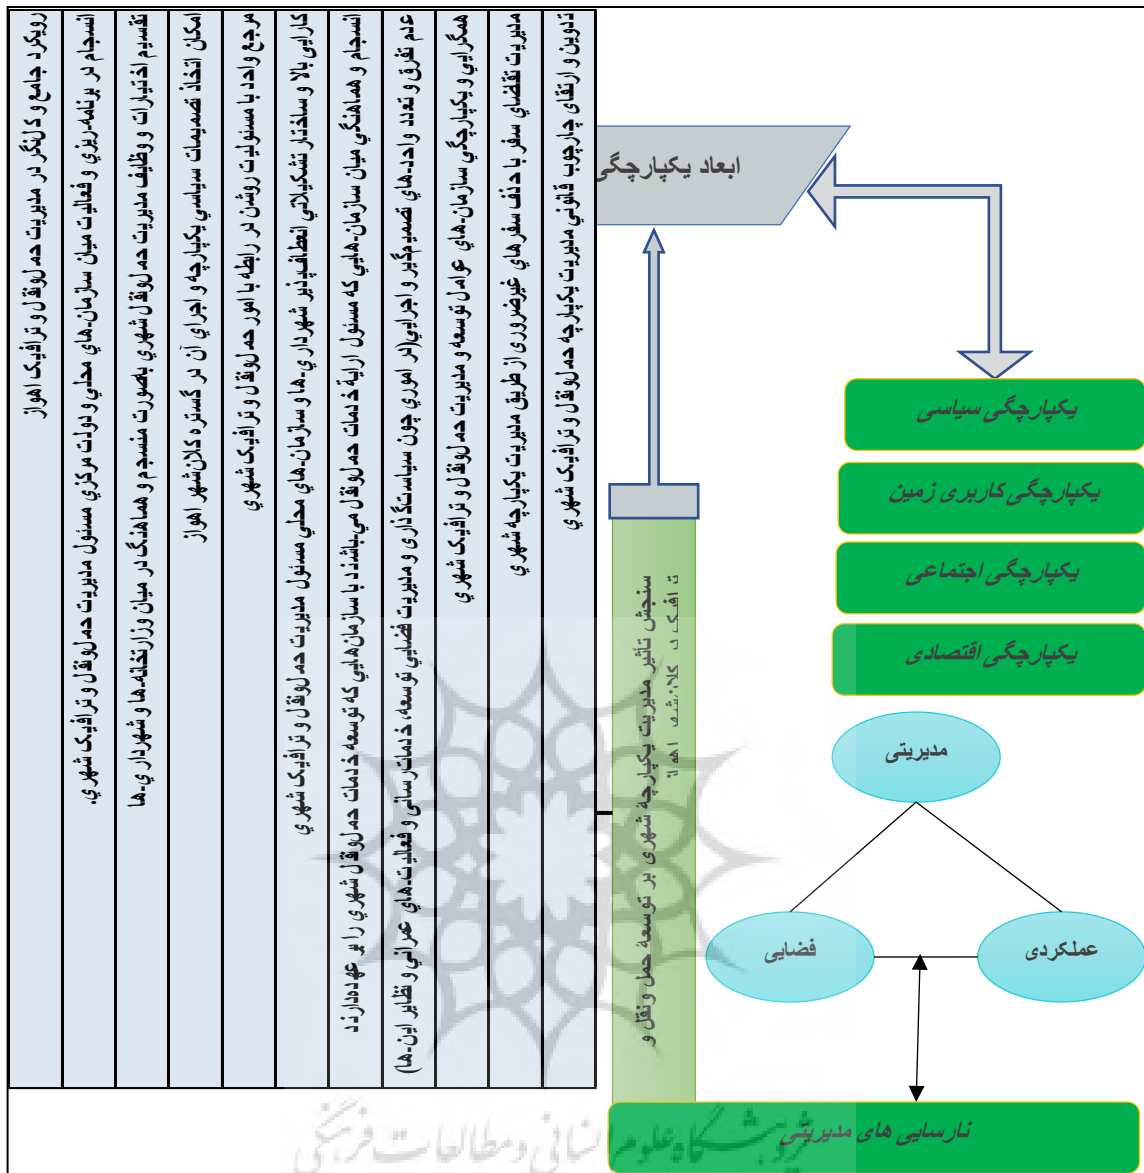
تدوین و ارتقای چارچوب قانونی مدیریت یکپارچه حمل‌ونقل و ترافیک شهری

مدیریت تقاضای سفر با هدف سفرهای غیرضروری از طریق مدیریت یکپارچه شهری

همگرایی و یکپارچگی سازمان‌های عوامل توسعه و مدیریت حمل‌ونقل و ترافیک شهری

عدم تفرق و تعدد واحدهای تصمیم‌گیر و اجرایی(در اموری چون سیاستگذاری و مدیریت فضایی توسعه، خدمات‌رسانی و فعالیت‌های عمرانی و نظایر این‌ها)

انسجام و هماهنگی میان سازمان‌هایی که مسئول ارایهٔ خدمات حمل‌ونقل می‌باشند با سازمان‌هایی که توسعه خدمات حمل‌ونقل شهری را بر عهده دارند

کارایی بالا و ساختار تشکیلاتی انعطاف‌پذیر شهرداری‌ها و سازمان‌های محلی مسئول مدیریت حمل‌ونقل و ترافیک شهری

مرجع واحد با مسئولیت روشن در رابطه با امور حمل‌ونقل و ترافیک شهری

امکان اتخاذ تصمیمات سیاسی یکپارچه و اجرای آن در گستره کلان‌شهر اهواز

تقسیم اختیارات و وظایف مدیریت حمل‌ونقل شهری بصورت منسجم و هماهنگ در میان وزارتخانه‌ها و شهرداری‌ها

انسجام در برنامه‌ریزی و فعالیت میان سازمان‌های محلی و دولت مرکزی مسئول مدیریت حمل‌ونقل و ترافیک شهری.

رویکرد جامع و کارگر در مدیریت حمل‌ونقل و ترافیک اهواز

ابعاد یکپارچگی

یکپارچگی سیاسی

یکپارچگی کاربری زمین

یکپارچگی اجتماعی

یکپارچگی اقتصادی

سنجش تاثیر مدیریت یکپارچه شهری بر توسعه حمل و نقل و ترافیک کلانشهر اهواز

مدیریتی

فضایی

عملکردی

نارسایی های مدیریتی

پژوهشگاه علوم انسانی و مطالعات فرهنگی